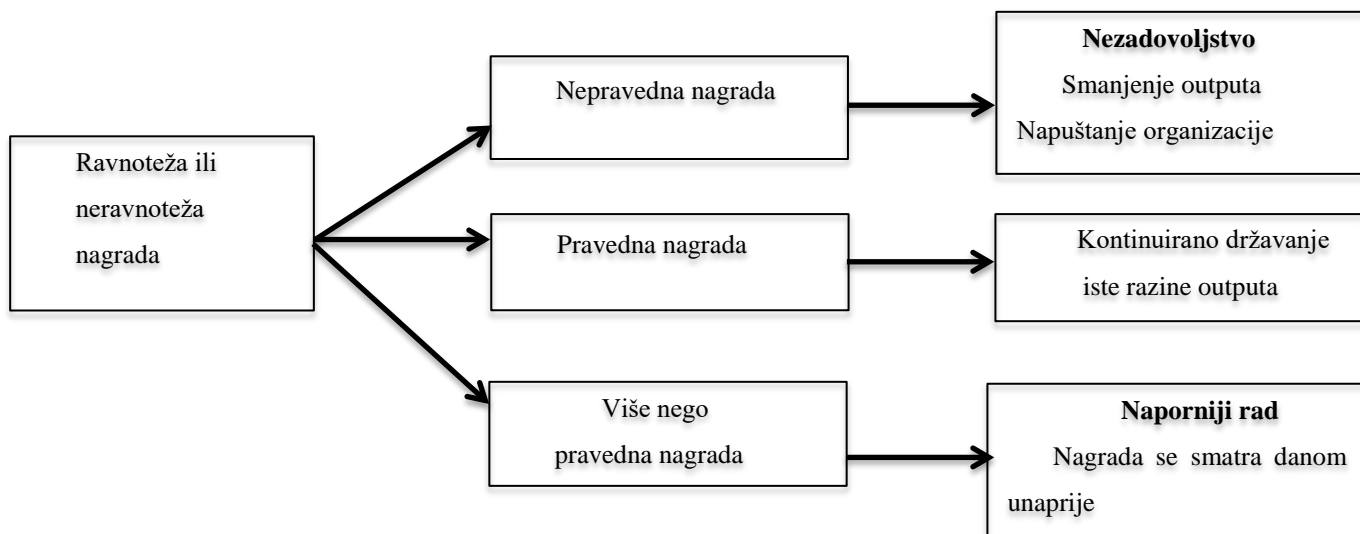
Ravnoteža ili neravnoteža nagrada

Nepravedna nagrada

Nezadovoljstvo
Smanjenje outputa
Napuštanje organizacije

Pravedna nagrada

Kontinuirano državanje iste razine outputa

Više nego pravedna nagrada

Naporniji rad
Nagrada se smatra danom unaprije